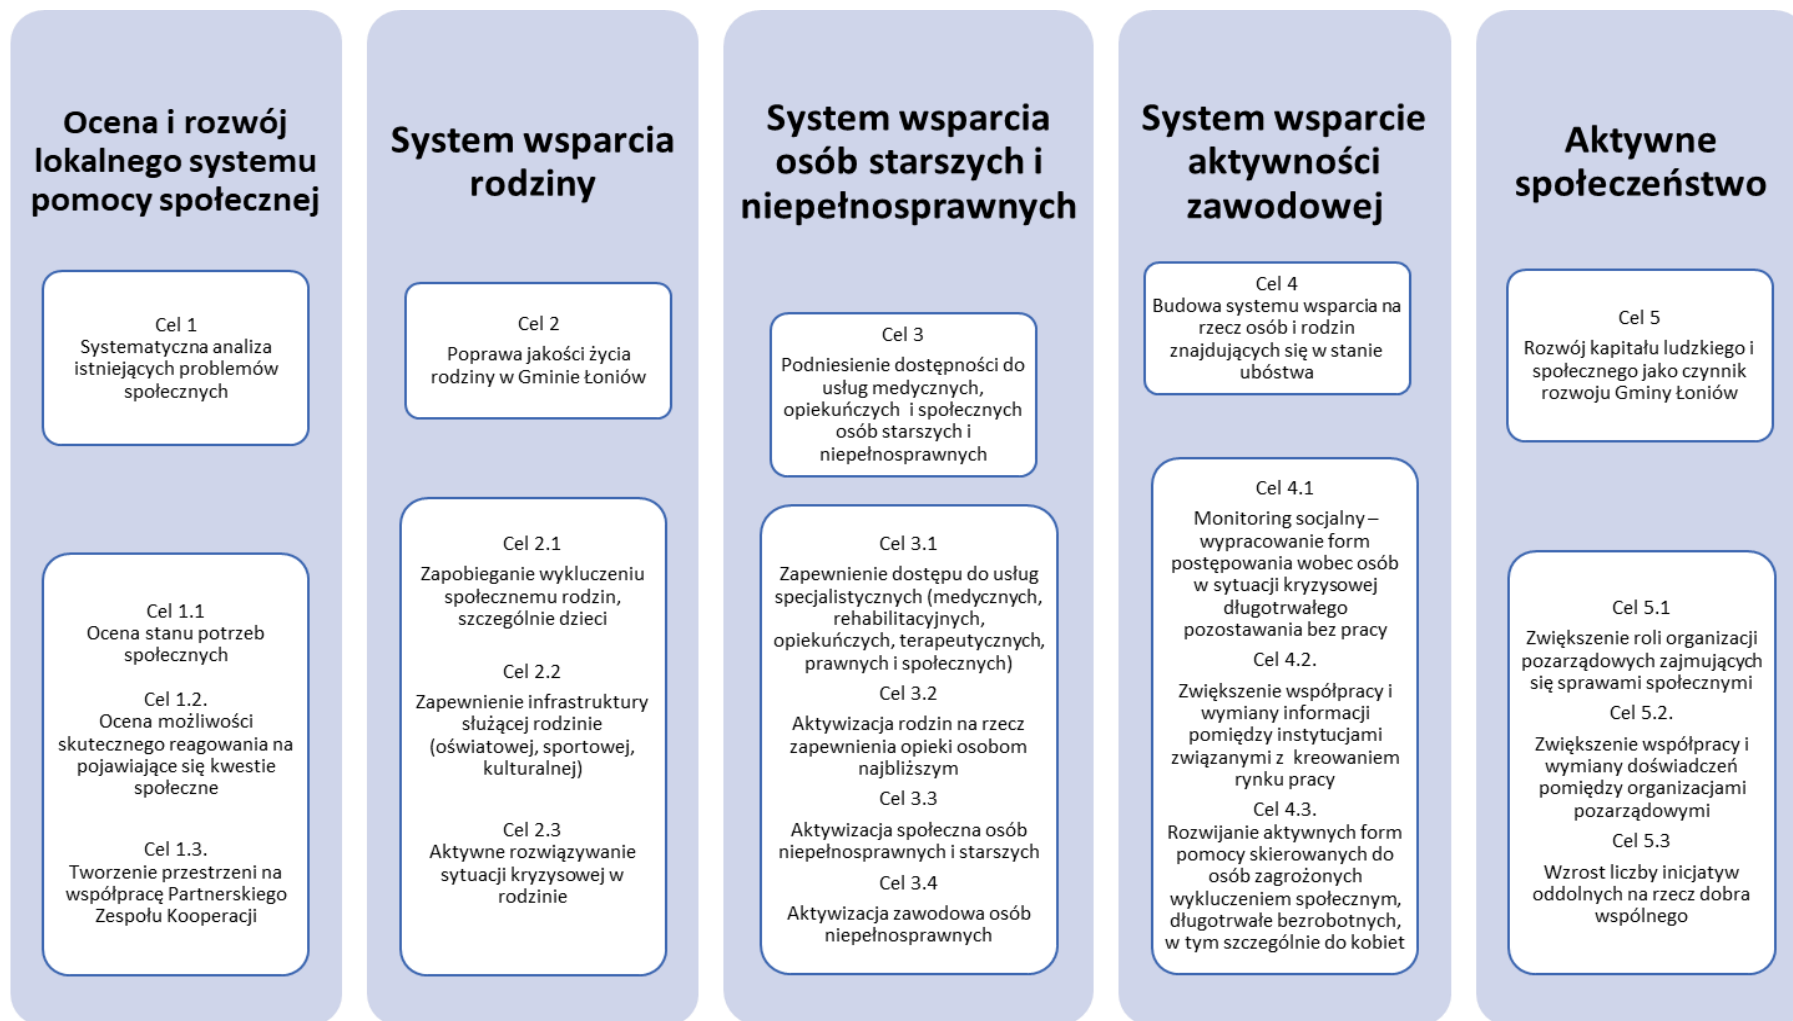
Ocena i rozwój lokalnego systemu pomocy społecznej

Cel 1
Systematyczna analiza istniejących problemów społecznych

Cel 1.1
Ocena stanu potrzeb społecznych

Cel 1.2.
Ocena możliwości skutecznego reagowania na pojawiające się kwestie społeczne

Cel 1.3.
Tworzenie przestrzeni na współpracę Partnerskiego Zespołu Kooperacji

System wsparcia rodziny

Cel 2
Poprawa jakości życia rodziny w Gminie Łoniów

Cel 2.1
Zapobieganie wykluczeniu społecznemu rodzin, szczególnie dzieci

Cel 2.2
Zapewnienie infrastruktury służącej rodzinie (oświatowej, sportowej, kulturalnej)

Cel 2.3
Aktywne rozwiązywanie sytuacji kryzysowej w rodzinie

System wsparcia osób starszych i niepełnosprawnych

Cel 3
Podniesienie dostępności do usług medycznych, opiekuńczych i społecznych osób starszych i niepełnosprawnych

Cel 3.1
Zapewnienie dostępu do usług specjalistycznych (medycznych, rehabilitacyjnych, opiekuńczych, terapeutycznych, prawnych i społecznych)

Cel 3.2
Aktywizacja rodzin na rzecz zapewnienia opieki osobom najbliższym

Cel 3.3
Aktywizacja społeczna osób niepełnosprawnych i starszych

Cel 3.4
Aktywizacja zawodowa osób niepełnosprawnych

System wsparcie aktywności zawodowej

Cel 4
Budowa systemu wsparcia na rzecz osób i rodzin znajdujących się w stanie ubóstwa

Cel 4.1
Monitoring socjalny – wypracowanie form postępowania wobec osób w sytuacji kryzysowej długotrwałego pozostawania bez pracy

Cel 4.2.
Zwiększenie współpracy i wymiany informacji pomiędzy instytucjami związanymi z kreowaniem rynku pracy

Cel 4.3.
Rozwijanie aktywnych form pomocy skierowanych do osób zagrożonych wykluczeniem społecznym, długotrwałe bezrobotnych, w tym szczególnie do kobiet

Aktywne społeczeństwo

Cel 5
Rozwój kapitału ludzkiego i społecznego jako czynnik rozwoju Gminy Łoniów

Cel 5.1
Zwiększenie roli organizacji pozarządowych zajmujących się sprawami społecznymi

Cel 5.2.
Zwiększenie współpracy i wymiany doświadczeń pomiędzy organizacjami pozarządowymi

Cel 5.3
Wzrost liczby inicjatyw oddolnych na rzecz dobra wspólnego